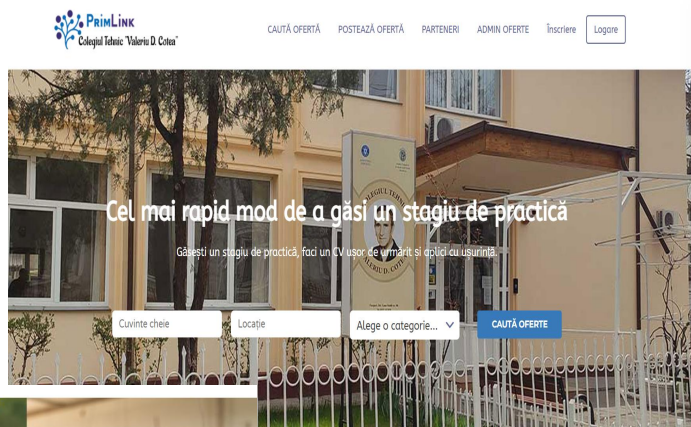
PrimLink
Colegiul Tehnic "Valeriu D. Cotea"

CAUTĂ OFERTĂ POSTEAZĂ OFERTĂ PARTENERI ADMIN OFERTE Înscriere Logare

Cel mai rapid mod de a găsi un stagiu de practică

Găsești un stagiu de practică, faci un CV ușor de urmărit și aplici cu ușurință.

Cuvinte cheie
Locație
Alege o categorie...
CAUTĂ OFERTE